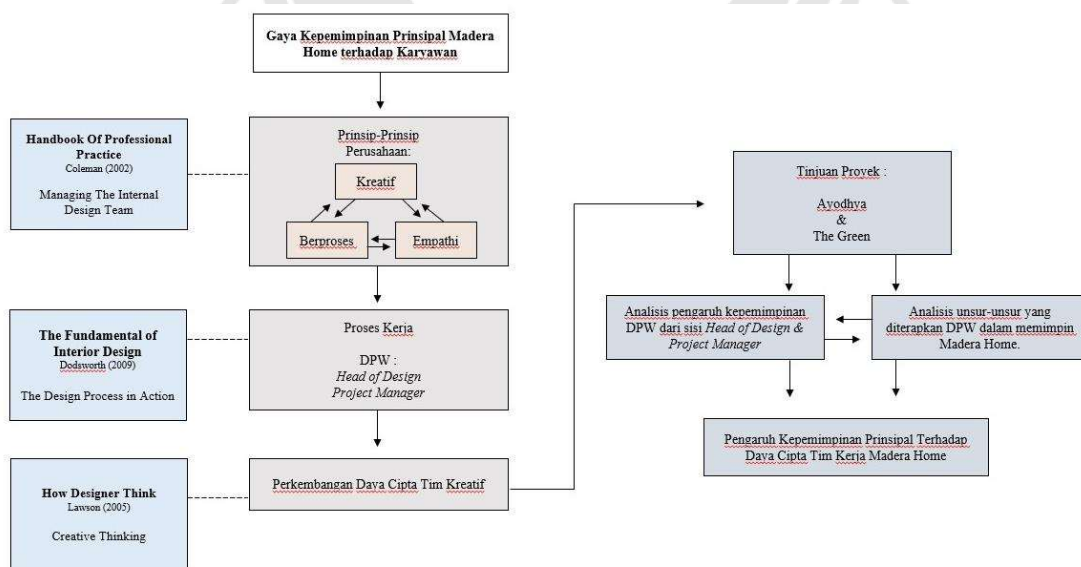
Gaya Kepemimpinan Prinsipal Madera Home terhadap Karyawan

Handbook Of Professional Practice
Coleman (2002)

Managing The Internal Design Team

Prinsip-Prinsip Perusahaan:

Kreatif

Berproses

Empathi

The Fundamental of Interior Design
Dodsworth (2009)

The Design Process in Action

Proses Kerja

DPW :
Head of Design
Project Manager

How Designer Think
Lawson (2005)

Creative Thinking

Perkembangan Daya Cipta Tim Kreatif

Tinjuan Proyek :

Ayodhya
&
The Green

Analisis pengaruh kepemimpinan DPW dari sisi Head of Design & Project Manager

Analisis unsur-unsur yang diterapkan DPW dalam memimpin Madera Home.

Pengaruh Kepemimpinan Prinsipal Terhadap Daya Cipta Tim Kerja Madera Home